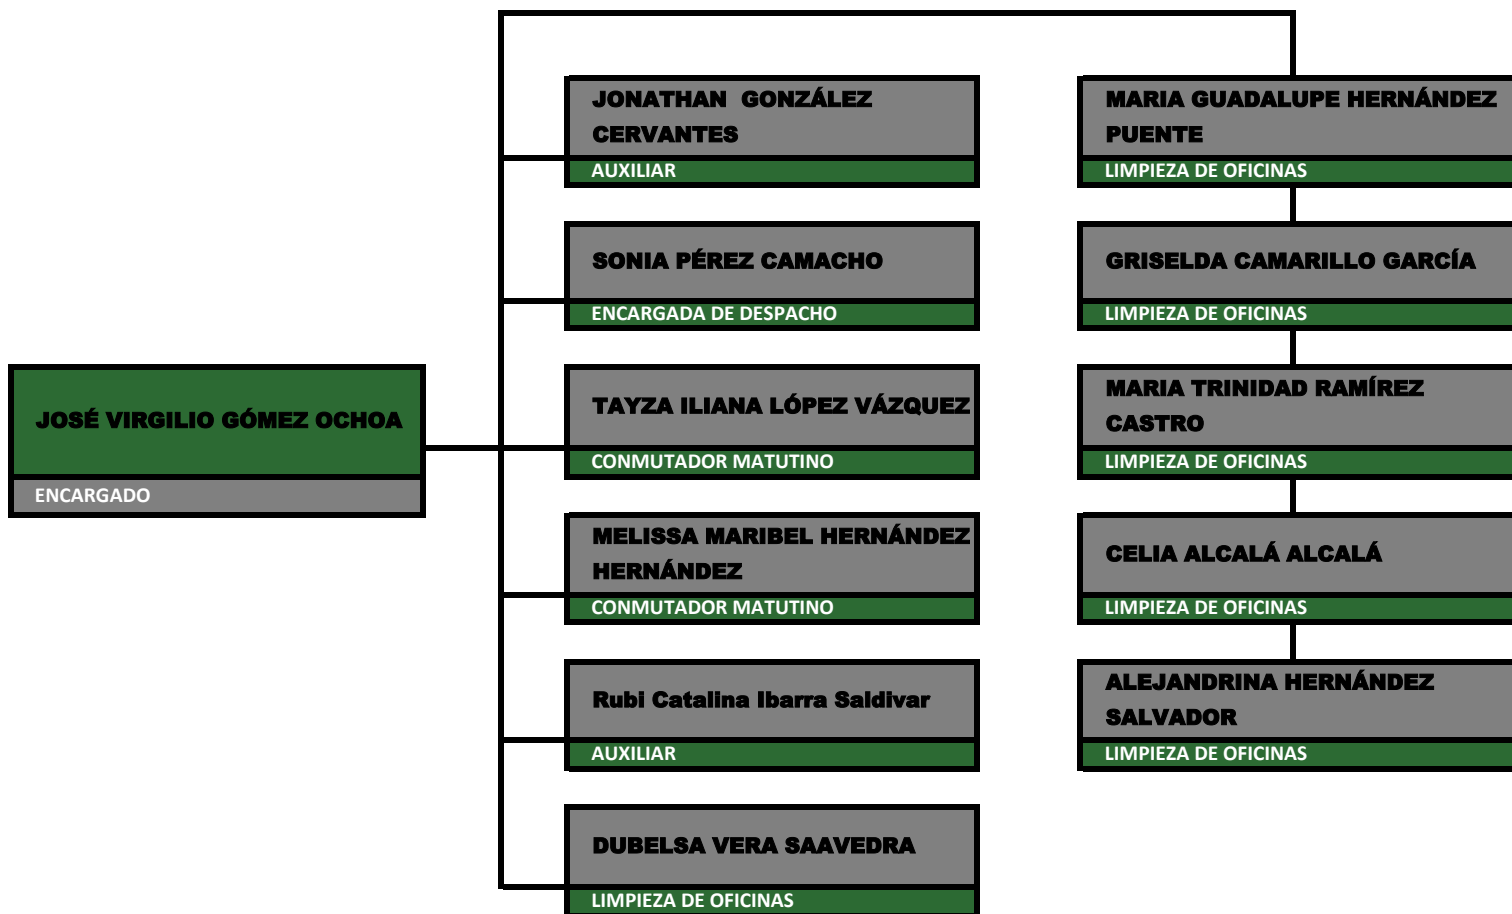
JOSÉ VIRGILIO GÓMEZ OCHOA
ENCARGADO

JONATHAN GONZÁLEZ CERVANTES
AUXILIAR

SONIA PÉREZ CAMACHO
ENCARGADA DE DESPACHO

TAYZA ILIANA LÓPEZ VÁZQUEZ
CONMUTADOR MATUTINO

MELISSA MARIBEL HERNÁNDEZ HERNÁNDEZ
CONMUTADOR MATUTINO

Rubi Catalina Ibarra Saldivar
AUXILIAR

DUBELSA VERA SAAVEDRA
LIMPIEZA DE OFICINAS

MARIA GUADALUPE HERNÁNDEZ PUENTE
LIMPIEZA DE OFICINAS

GRISELDA CAMARILLO GARCÍA
LIMPIEZA DE OFICINAS

MARIA TRINIDAD RAMÍREZ CASTRO
LIMPIEZA DE OFICINAS

CELIA ALCALÁ ALCALÁ
LIMPIEZA DE OFICINAS

ALEJANDRINA HERNÁNDEZ SALVADOR
LIMPIEZA DE OFICINAS